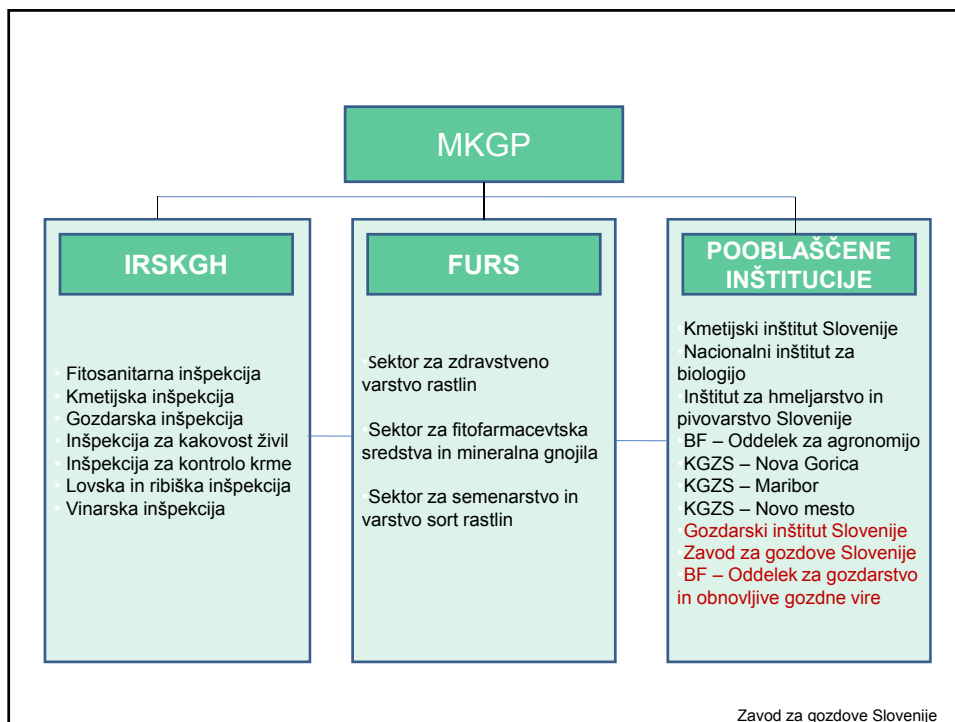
MKGP

IRSKGH

Fitosanitarna inšpekcija
Kmetijska inšpekcija
Gozdarska inšpekcija
Inšpekcija za kakovost živil
Inšpekcija za kontrolo krme
Lovska in ribiška inšpekcija
Vinarska inšpekcija

FURS

Sektor za zdravstveno varstvo rastlin

Sektor za fitofarmacevtska sredstva in mineralna gnojila

Sektor za semenarstvo in varstvo sort rastlin

POOBLAŠČENE INŠTITUCIJE

Kmetijski inštitut Slovenije
Nacionalni inštitut za biologijo
Inštitut za hmeljarstvo in pivovarstvo Slovenije
BF – Oddelek za agronomijo
KGZS – Nova Gorica
KGZS – Maribor
KGZS – Novo mesto
Gozdarski inštitut Slovenije
Zavod za gozdove Slovenije
BF – Oddelek za gozdarstvo in obnovljive gozdne vire

Zavod za gozdove Slovenije